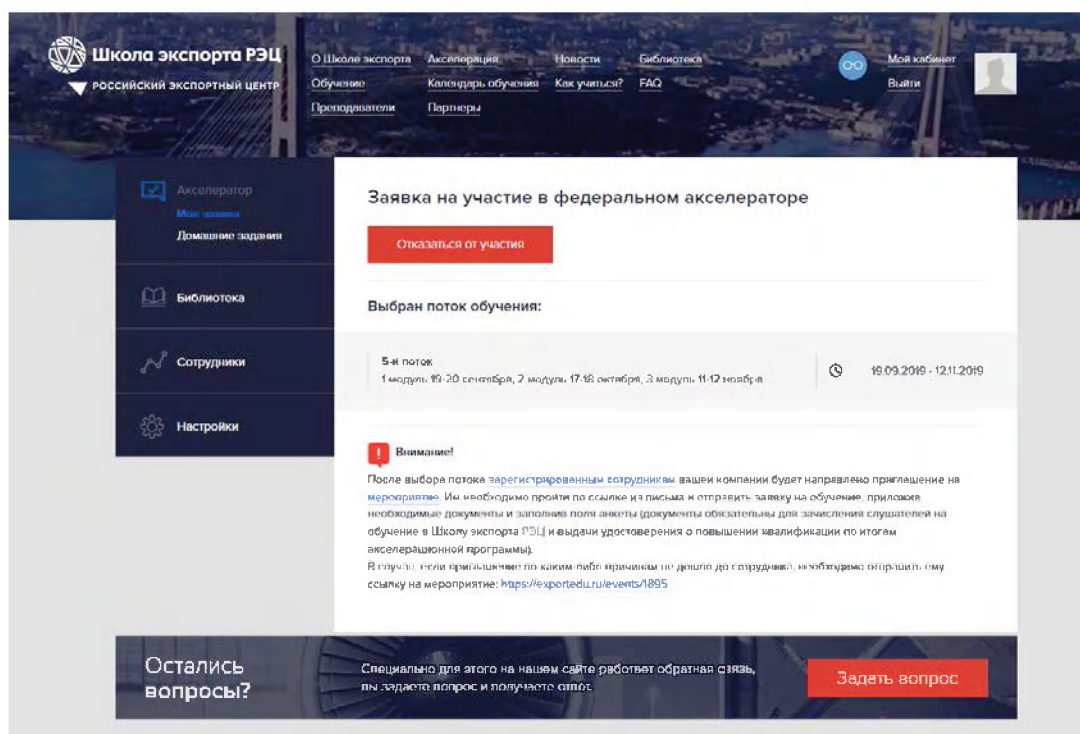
Школа экспорта РЭЦ
РОССИЙСКИЙ ЭКСПОРТНЫЙ ЦЕНТР

О Школе экспорта
Обучение
Преподаватели
Акселерация
Календарь обучения
Партнеры
Новости
Как учиться?
Библиотека
FAQ

Мой кабинет
Выйти

Акселератор
Мои заявки
Домашние задания
Библиотека
Сотрудники
Настройки

Заявка на участие в федеральном акселераторе

Отказаться от участия

Выбран поток обучения:

5-й поток
1 модуль: 19-20 сентября, 2 модуль: 17-18 октября, 3 модуль: 11-12 ноября

19.09.2019 - 12.11.2019

Внимание!

После выбора потока зарегистрированным сотрудникам вашей компании будет направлено приглашение на мероприятие. Им необходимо пройти по ссылке из письма и отправить заявку на обучение, приложив необходимые документы и заполнив поля анкеты (документы обязательны для зачисления слушателей на обучение в Школу экспорта РЭЦ и выдачи удостоверения о повышении квалификации по итогам акселерационной программы).
В случае, если приглашение по каким-либо причинам не дошло до сотрудника, необходимо отправить ему ссылку на мероприятие: https://exportedu.ru/events/1895

Остались вопросы?

Специально для этого на нашем сайте работает обратная связь, вы задаете вопрос и получаете ответ.

Задать вопрос